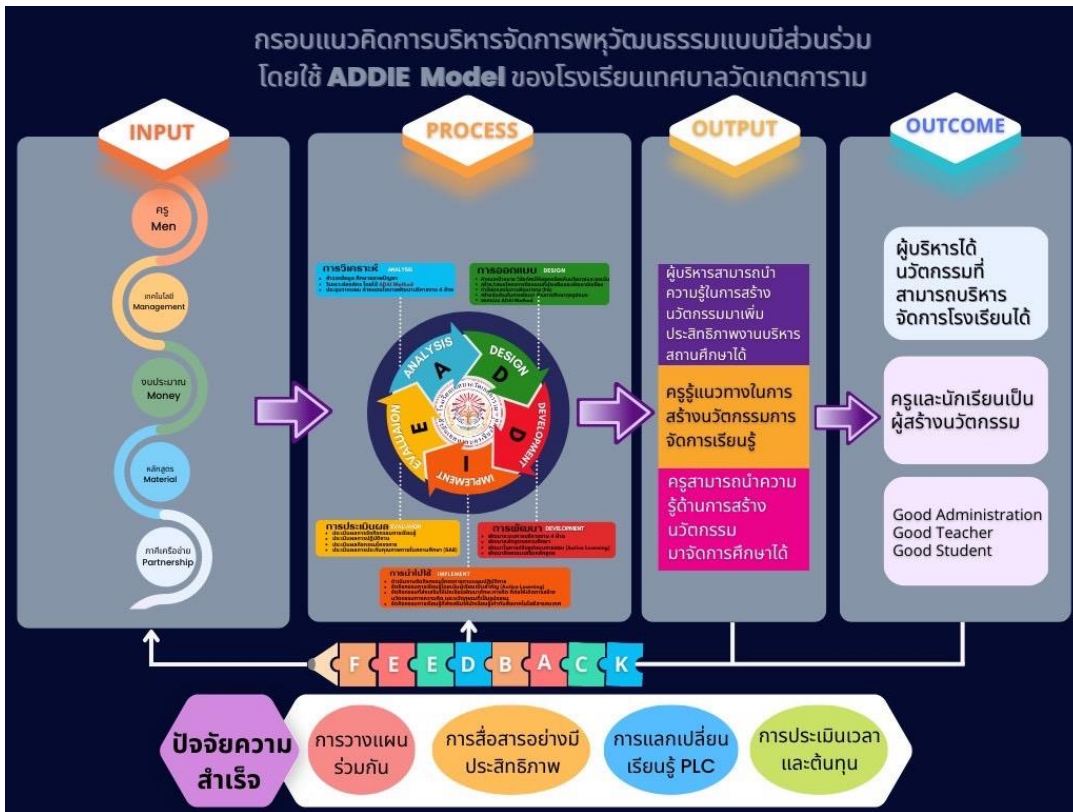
กรอบแนวคิดการบริหารจัดการพหุวัฒนธรรมแบบมีส่วนร่วม โดยใช้ ADDIE Model ของโรงเรียนเทศบาลวัดเกตการาม

INPUT

ครู
Men

เทคโนโลยี
Management

งบประมาณ
Money

หลักสูตร
Material

ภาคีเครือข่าย
Partnership

PROCESS

การวิเคราะห์ ANALYSIS

การออกแบบ DESIGN

ANALYSIS
A
DESIGN
D
DEVELOPMENT
I
IMPLEMENT
E
EVALUATION

การประเมินผล EVALUATION

การพัฒนา DEVELOPMENT

การนำไปใช้ IMPLEMENT

OUTPUT

ผู้บริหารสามารถนำความรู้ในการสร้างนวัตกรรมมาเพิ่มประสิทธิภาพงานบริหารสถานศึกษาได้

ครูรู้แนวทางในการสร้างนวัตกรรมการจัดการเรียนรู้

ครูสามารถนำความรู้ด้านการสร้างนวัตกรรมมาจัดการศึกษาได้

OUTCOME

ผู้บริหารได้นวัตกรรมที่สามารถบริหารจัดการโรงเรียนได้

ครูและนักเรียนเป็นผู้สร้างนวัตกรรม

Good Administration
Good Teacher
Good Student

F E E D B A C K

ปัจจัยความสำเร็จ

การวางแผนร่วมกัน

การสื่อสารอย่างมีประสิทธิภาพ

การแลกเปลี่ยนเรียนรู้ PLC

การประเมินเวลาและต้นทุน